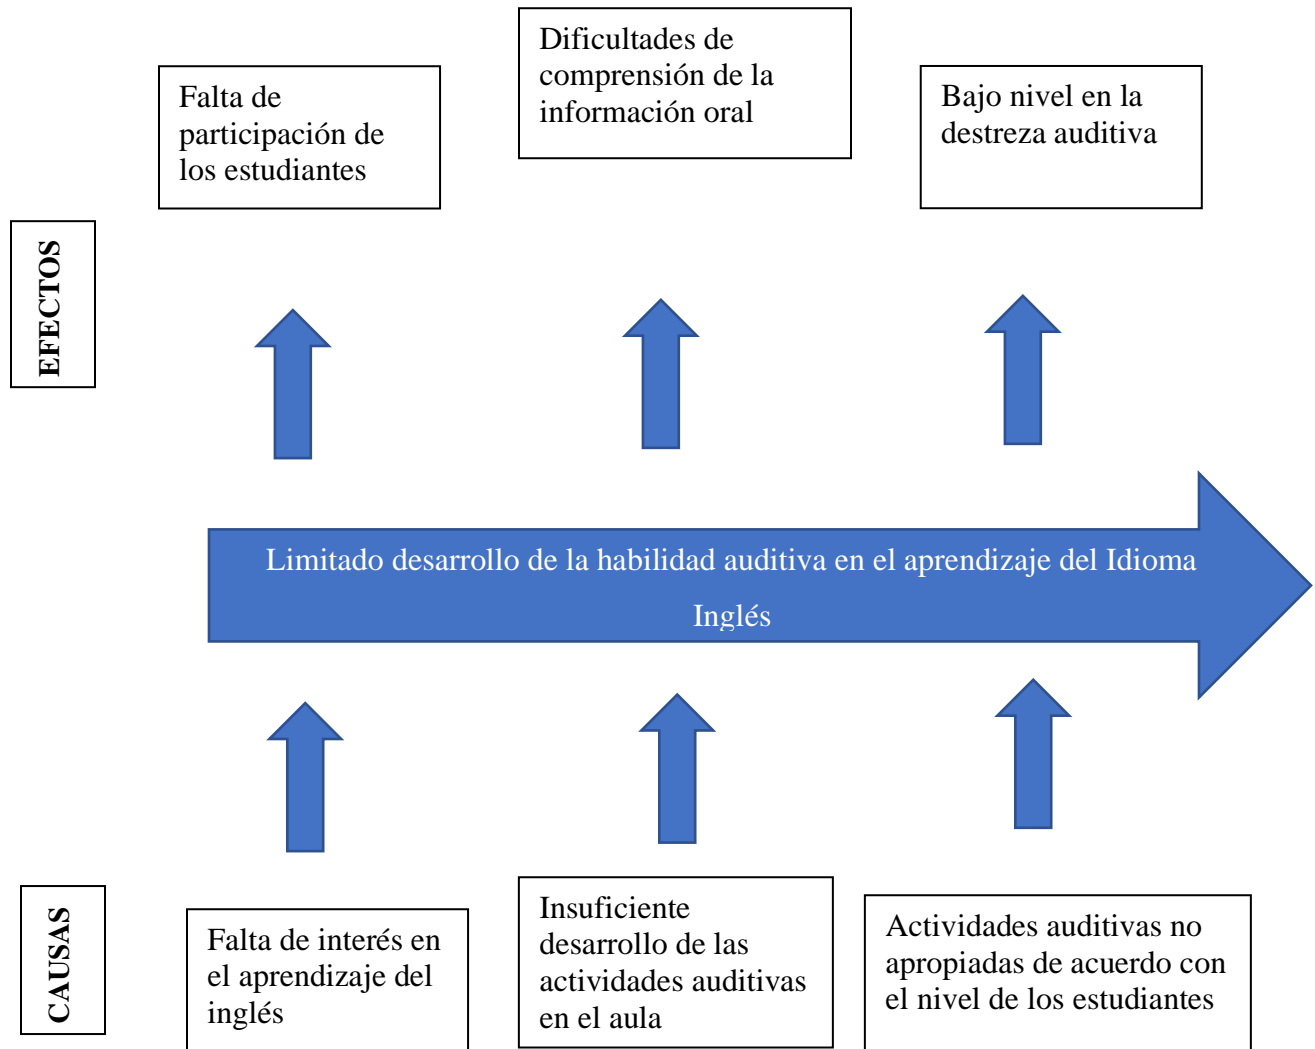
Dificultades de comprensión de la información oral

Falta de participación de los estudiantes

Bajo nivel en la destreza auditiva

EFECTOS

Limitado desarrollo de la habilidad auditiva en el aprendizaje del Idioma Inglés

CAUSAS

Falta de interés en el aprendizaje del inglés

Insuficiente desarrollo de las actividades auditivas en el aula

Actividades auditivas no apropiadas de acuerdo con el nivel de los estudiantes